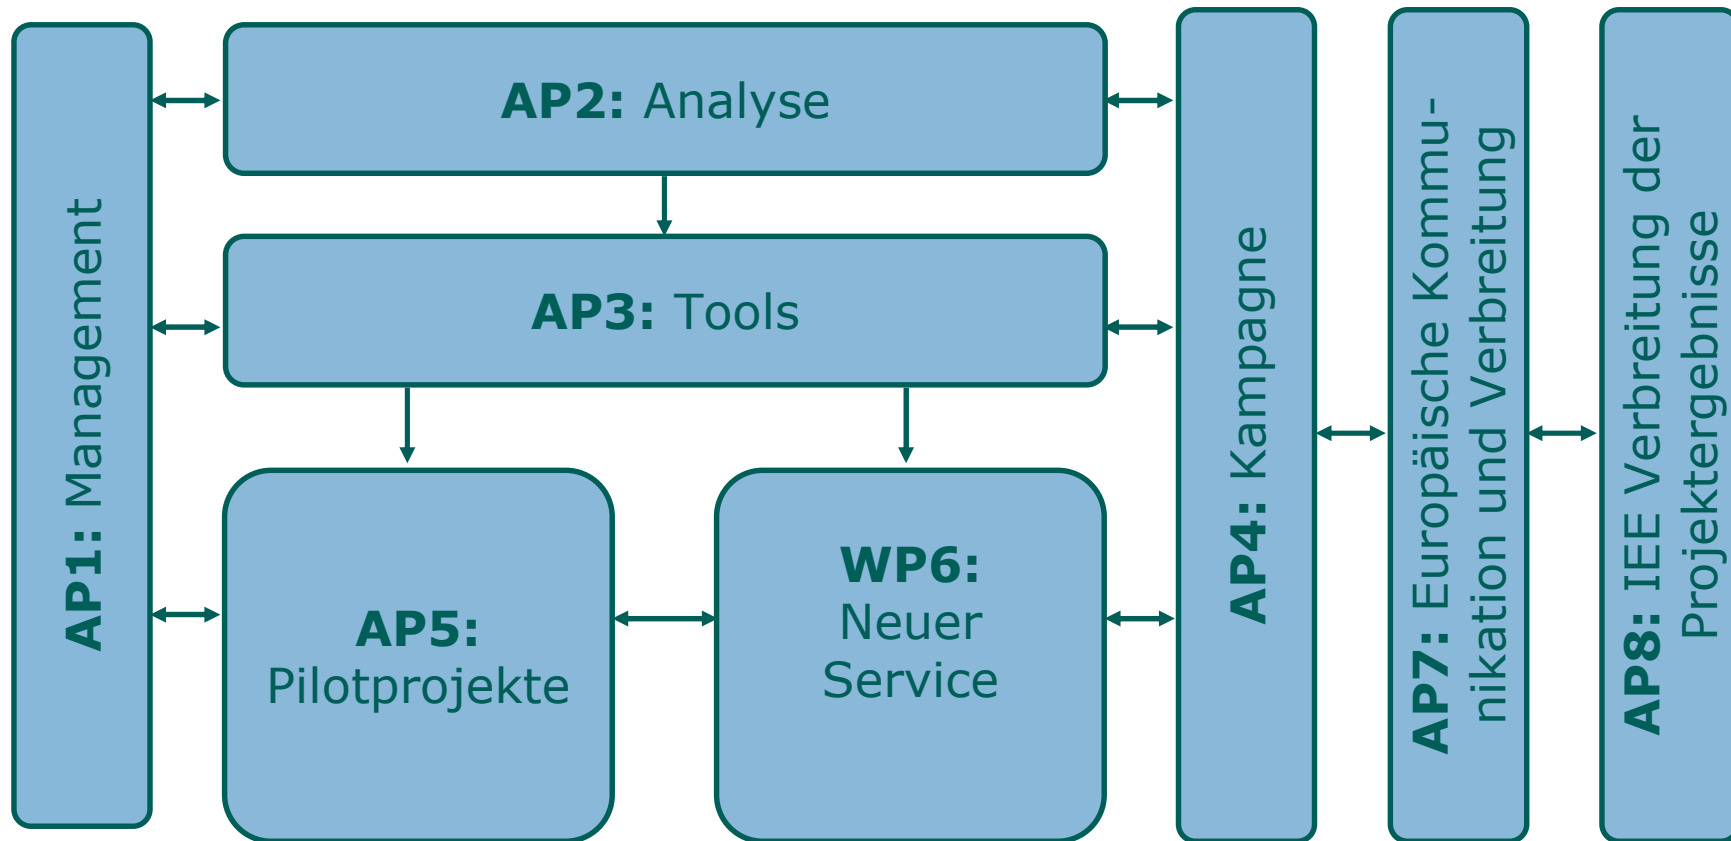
**AP1:** Management

**AP2:** Analyse

**AP3:** Tools

**AP5:** Pilotprojekte

**WP6:** Neuer Service

**AP4:** Kampagne

**AP7:** Europäische Kommunikation und Verbreitung

**AP8:** IEE Verbreitung der Projektergebnisse